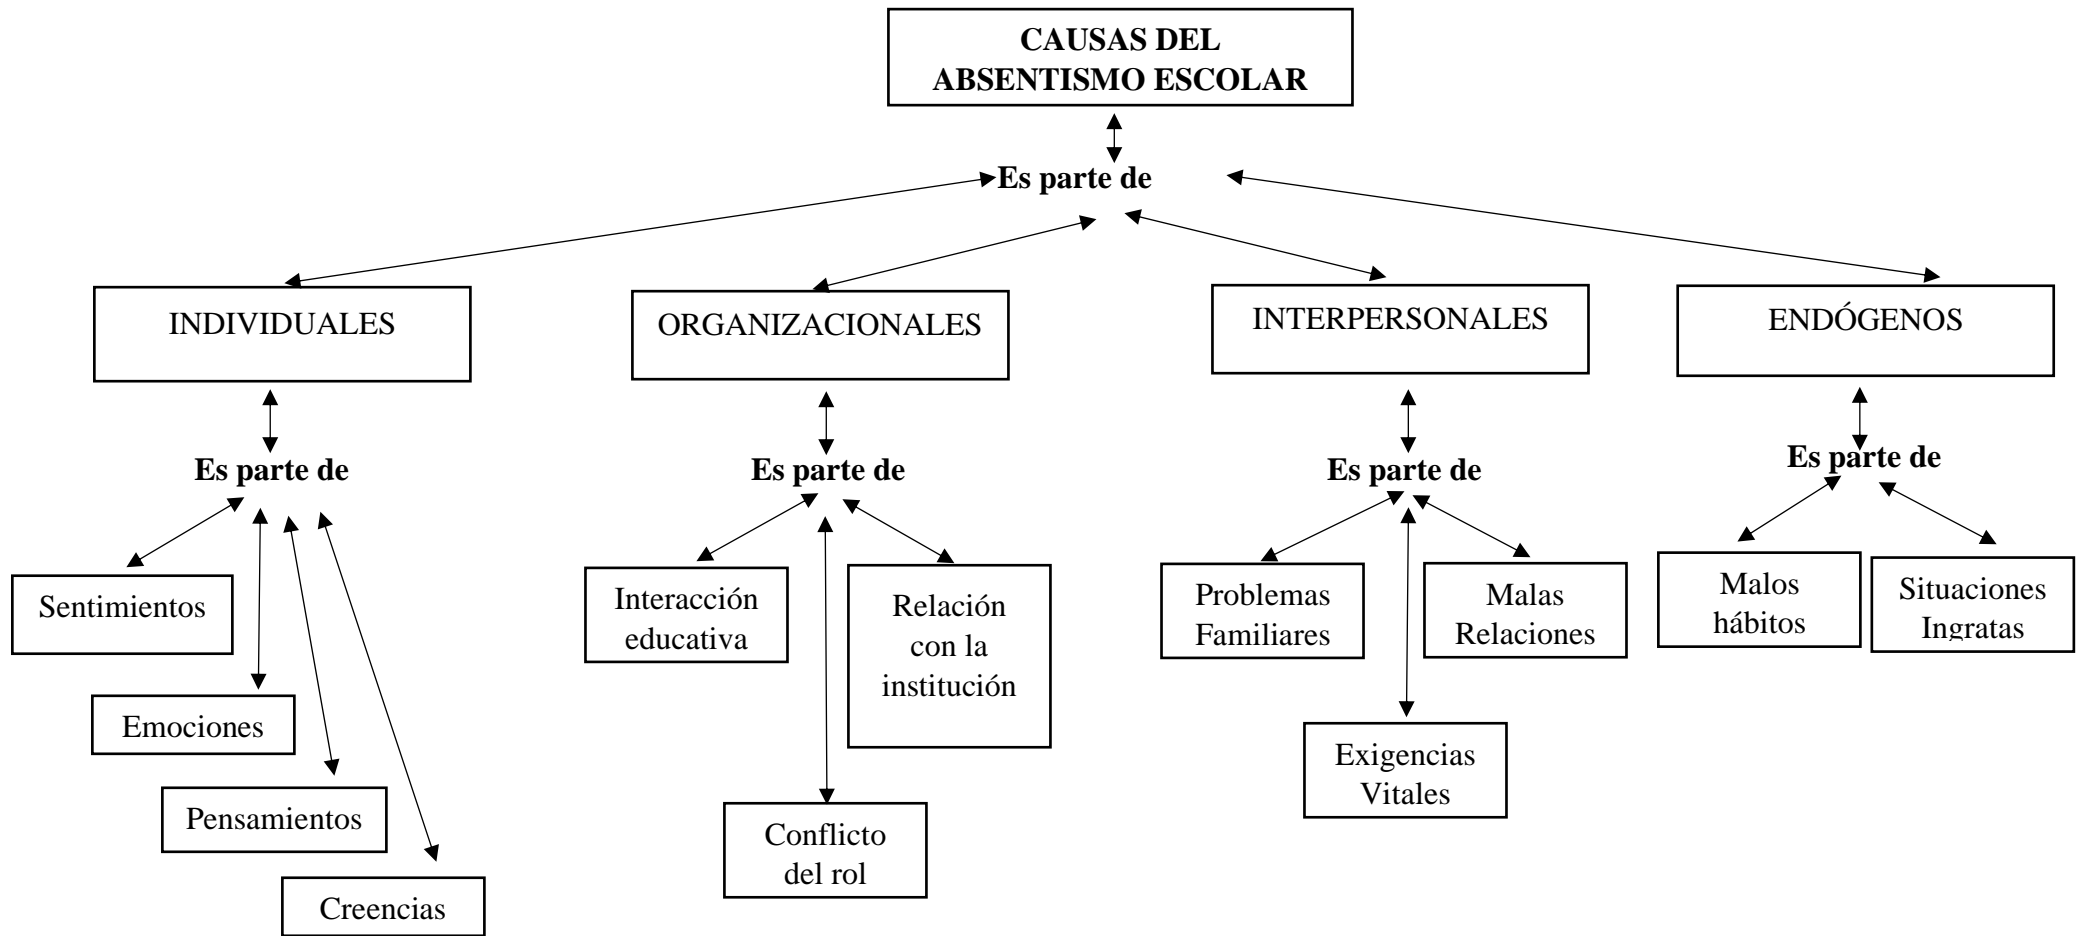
CAUSAS DEL ABSENTISMO ESCOLAR

Es parte de

INDIVIDUALES

ORGANIZACIONALES

INTERPERSONALES

ENDÓGENOS

Es parte de

Sentimientos

Emociones

Pensamientos

Creencias

Es parte de

Interacción educativa

Relación con la institución

Conflicto del rol

Es parte de

Problemas Familiares

Malas Relaciones

Exigencias Vitales

Es parte de

Malos hábitos

Situaciones Ingratas